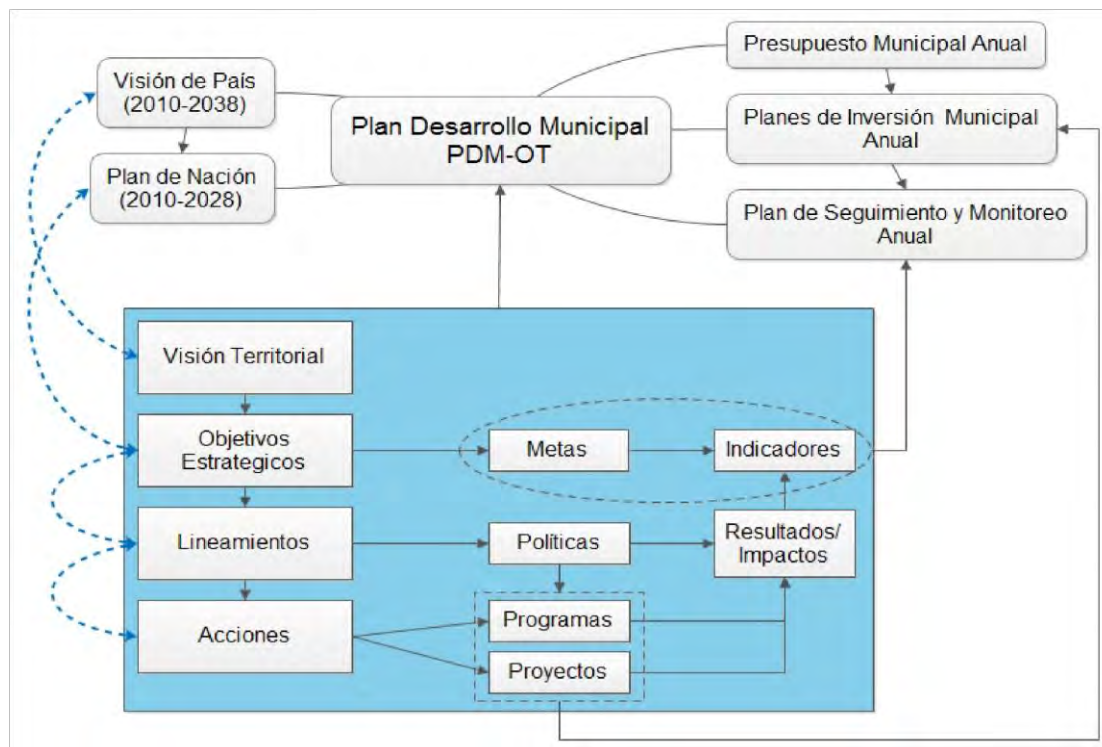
Visión de País (2010-2038)

Plan de Nación (2010-2028)

Plan Desarrollo Municipal PDM-OT

Presupuesto Municipal Anual

Planes de Inversión Municipal Anual

Plan de Seguimiento y Monitoreo Anual

Visión Territorial

Objetivos Estrategicos

Metas

Indicadores

Lineamientos

Políticas

Resultados/ Impactos

Acciones

Programas

Proyectos